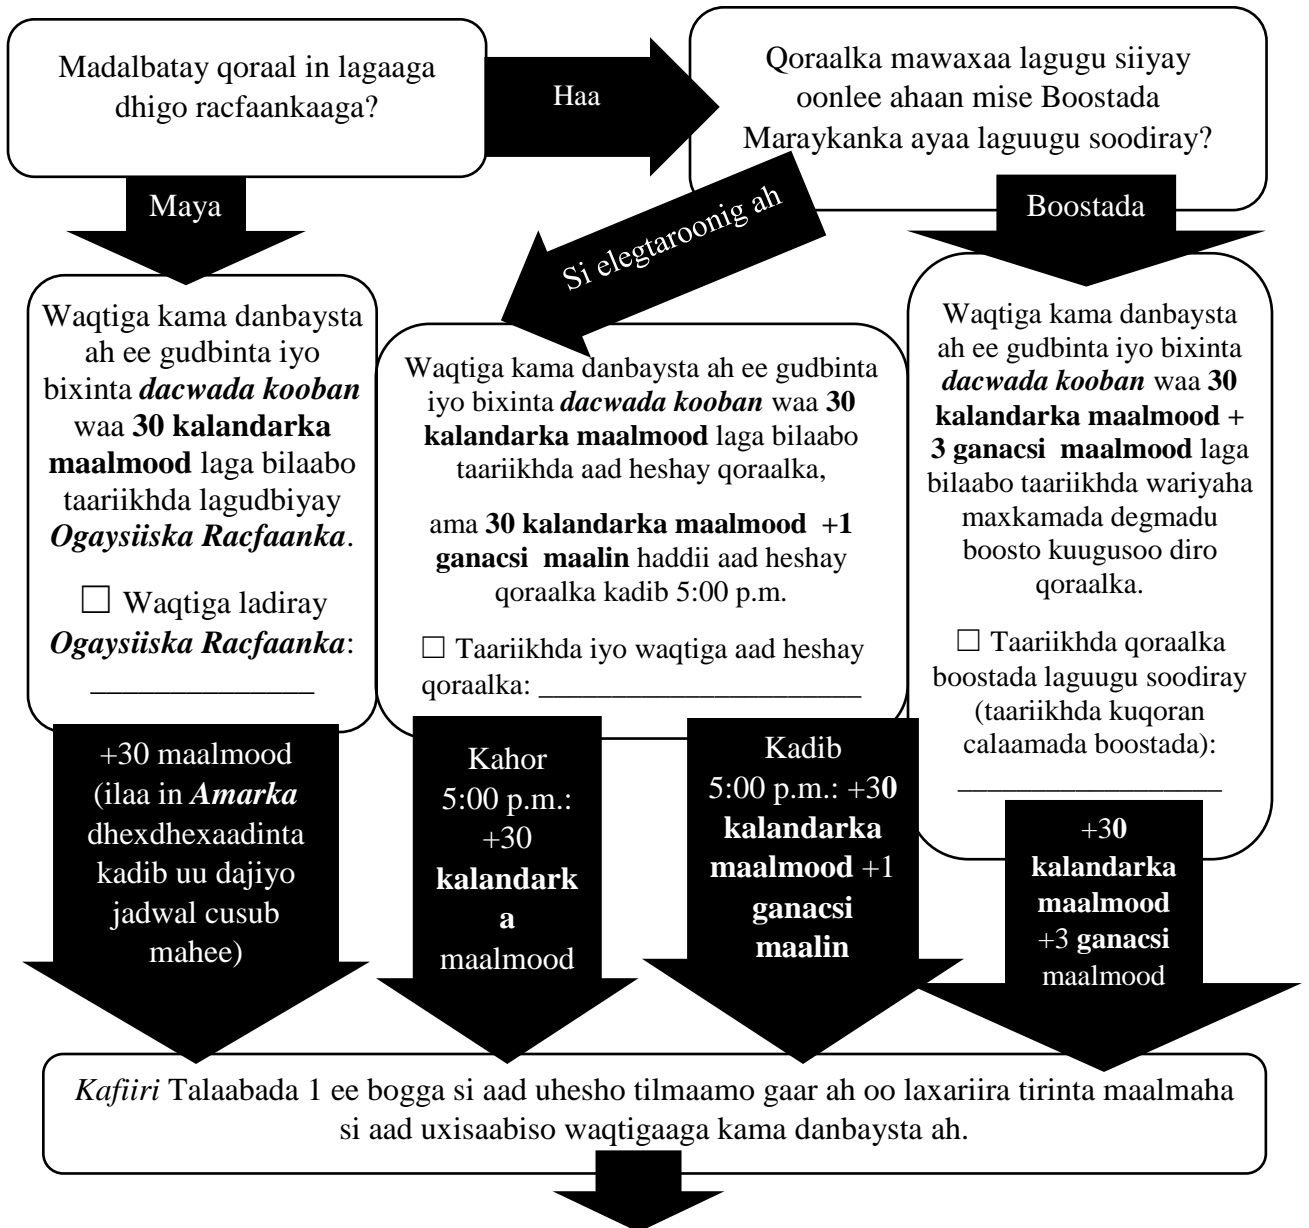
Madalbatay qoraal in lagaaga dhigo racfaankaaga?

Haa

Qoraalka mawaxaa lagugu siiyay oonlee ahaan mise Boostada Maraykanka ayaa laguugu soodiray?

Maya

Si elegtaroonig ah

Boostada

Waqtiga kama danbaysta ah ee gudbinta iyo bixinta ***dacwada kooban*** waa **30 kalandarka maalmood** laga bilaabo taariikhda lagudbiyay ***Ogaysiiska Racfaanka***.

☐ Waqtiga ladiray ***Ogaysiiska Racfaanka***: _______________

Waqtiga kama danbaysta ah ee gudbinta iyo bixinta ***dacwada kooban*** waa **30 kalandarka maalmood** laga bilaabo taariikhda aad heshay qoraalka,

ama **30 kalandarka maalmood +1 ganacsi maalin** haddii aad heshay qoraalka kadib 5:00 p.m.

☐ Taariikhda iyo waqtiga aad heshay qoraalka: _______________________

Waqtiga kama danbaysta ah ee gudbinta iyo bixinta ***dacwada kooban*** waa **30 kalandarka maalmood + 3 ganacsi maalmood** laga bilaabo taariikhda wariyaha maxkamada degmadu boosto kuugusoo diro qoraalka.

☐ Taariikhda qoraalka boostada laguugu soodiray (taariikhda kuqoran calaamada boostada): ___________________

+30 maalmood (ilaa in ***Amarka*** dhexdhexaadinta kadib uu dajiyo jadwal cusub mahee)

Kahor 5:00 p.m.: +30 **kalandarka** maalmood

Kadib 5:00 p.m.: +3**0 kalandarka maalmood** +1 **ganacsi maalin**

+3**0 kalandarka maalmood** +3 **ganacsi** maalmood

*Kafiiri* Talaabada 1 ee bogga si aad uhesho tilmaamo gaar ah oo laxariira tirinta maalmaha si aad uxisaabiso waqtigaaga kama danbaysta ah.